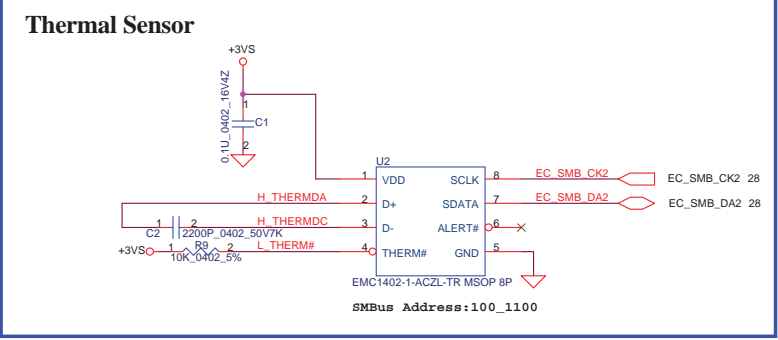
Thermal Sensor

+3VS

0.1U_0402_16V4Z

1

C1

2

U2

1 VDD SCLK 8

EC_SMB_CK2

EC_SMB_CK2 28

H_THERMDA

2 D+ SDATA 7

EC_SMB_DA2

EC_SMB_DA2 28

1 2

H_THERMDC

C2 2200P_0402_50V7K

3 D- ALERT# 6

+3VS 1 R9 2

L_THERM#

10K_0402_5%

4 THERM# GND 5

EMC1402-1-ACZL-TR MSOP 8P

SMBus Address:100_1100